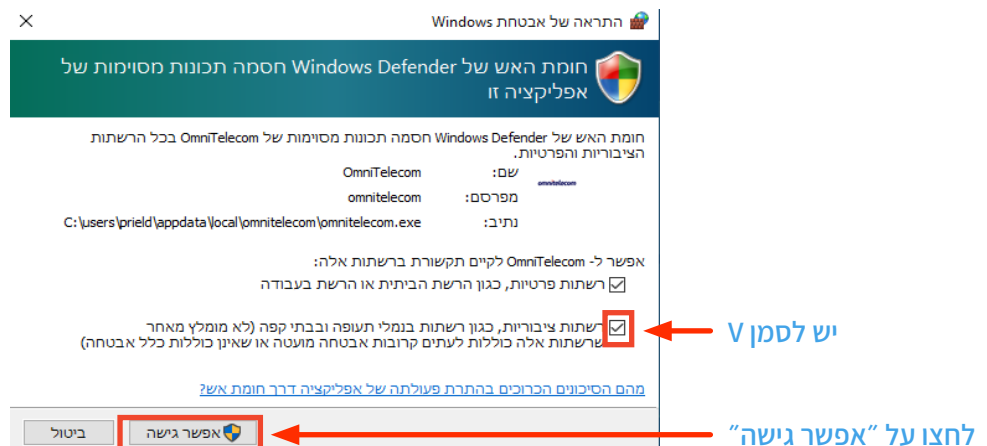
התראה של אבטחת Windows

חומת האש של Windows Defender חסמה תכונות מסוימות של אפליקציה זו

חומת האש של Windows Defender חסמה תכונות מסוימות של OmniTelecom בכל הרשתות הציבוריות והפרטיות.

שם: OmniTelecom

מפרסם: omnitelecom

נתיב: C:\users\prield\appdata\local\omnitelecom\omnitelecom.exe

omnitelecom

אפשר ל- OmniTelecom לקיים תקשורת ברשתות אלה:

רשתות פרטיות, כגון הרשת הביתית או הרשת בעבודה

רשתות ציבוריות, כגון רשתות בנמלי תעופה ובבתי קפה (לא מומלץ מאחר שרשתות אלה כוללות לעתים קרובות אבטחה מועטה או שאינן כוללות כלל אבטחה)

יש לסמן V

מהם הסיכונים הכרוכים בהתרת פעולתה של אפליקציה דרך חומת אש?

אפשר גישה

ביטול

לחצו על "אפשר גישה"